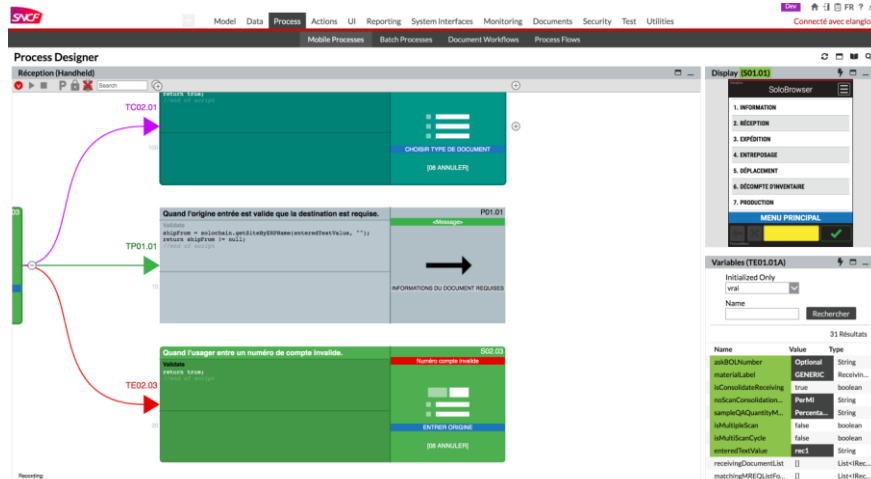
SNCF

Model Data Process Actions UI Reporting System Interfaces Monitoring Documents Security Test Utilities

Dev

FR ?

Connecté avec elanglo

Mobile Processes Batch Processes Document Workflows Process Flows

Process Designer

Réception (Handheld)

Search

TC02.01

return true;
//end of script

CHOISIR TYPE DE DOCUMENT

[08 ANNULER]

Quand l'origine entrée est valide que la destination est requise.

P01.01

Validate
shipFrom = solochain.getSiteByERPName(enteredTextValue, "");
return shipFrom != null;
//end of script

<Message>

TP01.01

INFORMATIONS DU DOCUMENT REQUISES

Quand l'usager entre un numéro de compte invalide.

S02.03

Numéro compte invalide

Validate
return true;
//end of script

TE02.03

ENTRER ORIGINE

[08 ANNULER]

Recording:

Display (S01.01)

SoloBrowser

1. INFORMATION

2. RÉCEPTION

3. EXPÉDITION

4. ENTREPOSAGE

5. DÉPLACEMENT

6. DÉCOMPTE D'INVENTAIRE

7. PRODUCTION

MENU PRINCIPAL

Variables (TE01.01A)

Initialized Only

vrai

Name

Rechercher

31 Résultats

| Name | Value | Type |
|---|---|---|
| askBOLNumber | Optional | String |
| materialLabel | GENERIC | Receivin... |
| isConsolidateReceiving | true | boolean |
| noScanConsolidation... | PerMI | String |
| sampleQAQuantityM... | Percenta... | String |
| isMultipleScan | false | boolean |
| isMultiScanCycle | false | boolean |
| enteredTextValue | rec1 | String |
| receivingDocumentList | [] | List<IRec... |
| matchingMREQListFo... | [] | List<IRec... |